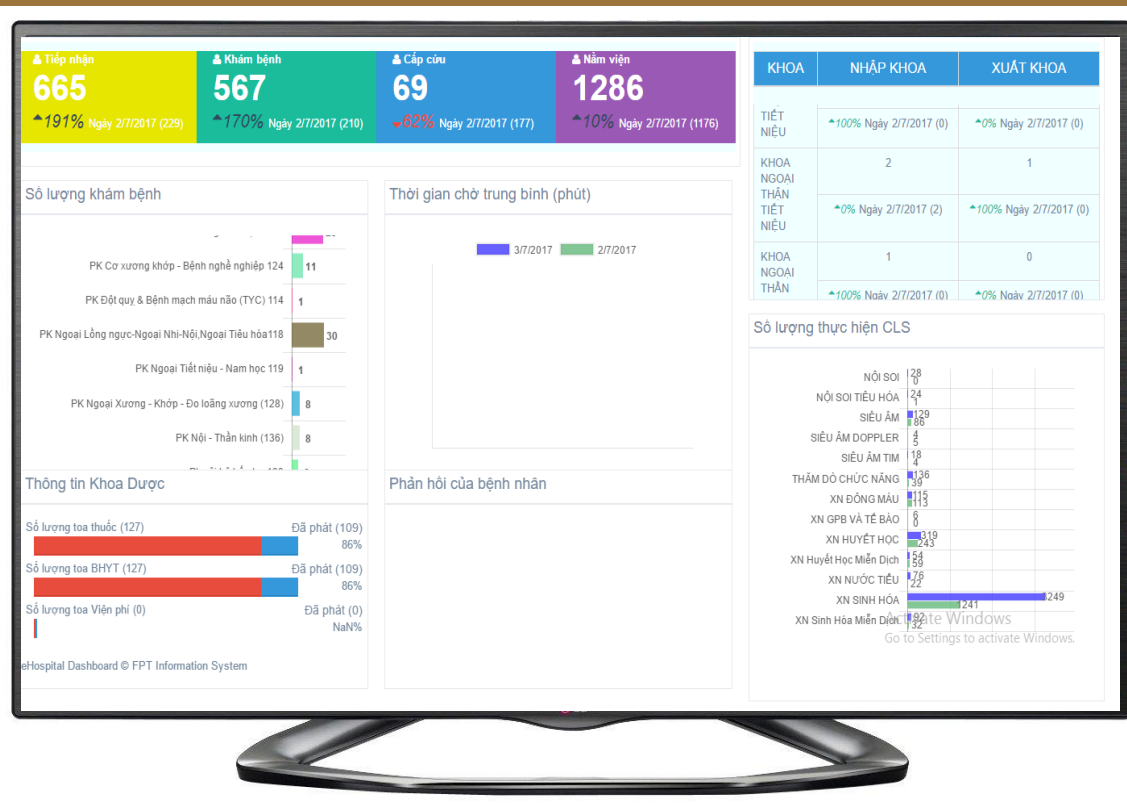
Tiếp nhận
665
191% Ngày 2/7/2017 (229)

Khám bệnh
567
170% Ngày 2/7/2017 (210)

Cấp cứu
69
62% Ngày 2/7/2017 (177)

Nằm viện
1286
10% Ngày 2/7/2017 (1176)

| KHOA | NHẬP KHOA | XUẤT KHOA |
|---|---|---|
| TIẾT NIỆU | 100% Ngày 2/7/2017 (0) | 0% Ngày 2/7/2017 (0) |
| KHOA NGOẠI THẦN TIẾT NIỆU | 2 | 1 |
| | 0% Ngày 2/7/2017 (2) | 100% Ngày 2/7/2017 (0) |
| KHOA NGOẠI THẦN | 1 | 0 |
| | 100% Ngày 2/7/2017 (0) | 0% Ngày 2/7/2017 (0) |

Số lượng khám bệnh
PK Cơ xương khớp - Bệnh nghề nghiệp 124 11
PK Đột quỵ & Bệnh mạch máu não (TYC) 114 1
PK Ngoại Lồng ngực-Ngoại Nhi-Nội,Ngoại Tiêu hóa118 30
PK Ngoại Tiết niệu - Nam học 119 1
PK Ngoại Xương - Khớp - Đo loãng xương (128) 8
PK Nội - Thần kinh (136) 8

Thời gian chờ trung bình (phút)
3/7/2017 2/7/2017

Số lượng thực hiện CLS
NỘI SOI 28 0
NỘI SOI TIÊU HÓA 24 1
SIÊU ÂM 129 86
SIÊU ÂM DOPPLER 4 5
SIÊU ÂM TIM 18 4
THĂM DÒ CHỨC NĂNG 136 39
XN ĐÔNG MÁU 115 113
XN GPB VÀ TẾ BÀO 6 0
XN HUYẾT HỌC 319 243
XN Huyết Học Miễn Dịch 54 59
XN NƯỚC TIỂU 76 22
XN SINH HÓA 249 241
XN Sinh Hóa Miễn Dịch 92 32

Thông tin Khoa Dược
Số lượng toa thuốc (127) Đã phát (109) 86%
Số lượng toa BHYT (127) Đã phát (109) 86%
Số lượng toa Viện phí (0) Đã phát (0) NaN%

Phản hồi của bệnh nhân

eHospital Dashboard © FPT Information System

Activate Windows
Go to Settings to activate Windows.